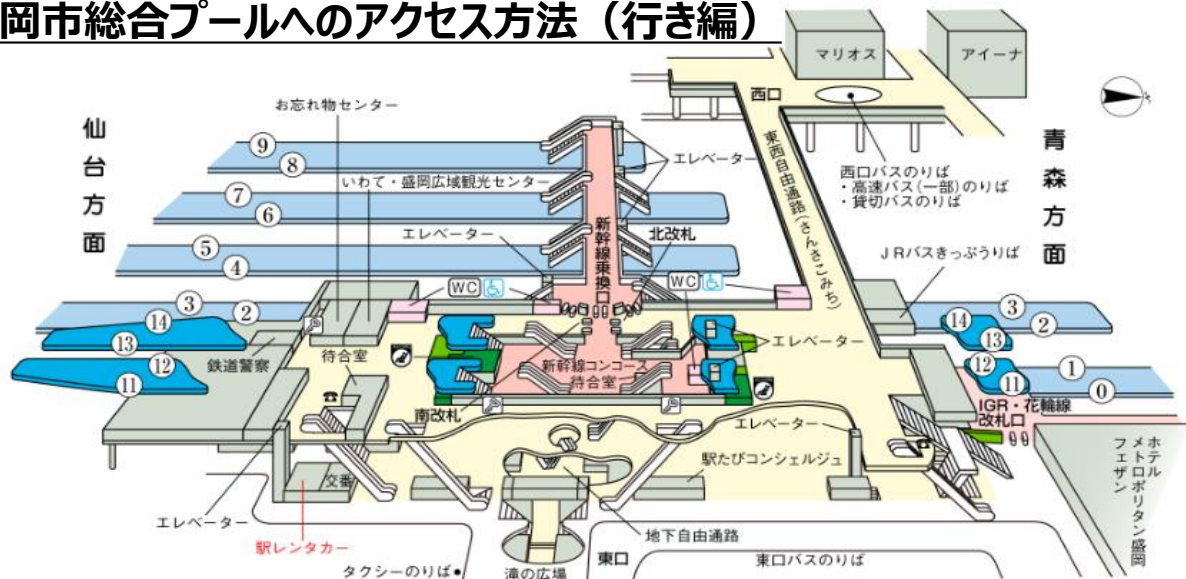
岡市総合プールへのアクセス方法（行き編）

マリオス
アイーナ
西口
仙台方面
青森方面
お忘れ物センター
いわて・盛岡広域観光センター
エレベーター
新幹線東換口
北改札
東西自由通路（さんさこみち）
西口バスのりば
・高速バス（一部）のりば
・貸切バスのりば
JRバスきっぷうりば
エレベーター
WC
WC
9
8
7
6
5
4
3
2
14
13
12
11
3
14
2
13
12
1
11
0
鉄道警察
待合室
エレベーター
新幹線コンコース待合室
南改札
IGR・花輪線改札口
エレベーター
駅たびコンシェルジュ
交番
エレベーター
駅レンタカー
地下自由通路
東口
東口バスのりば
タクシーのりば
滝の広場
ホテルメトロポリタン盛岡フェザン